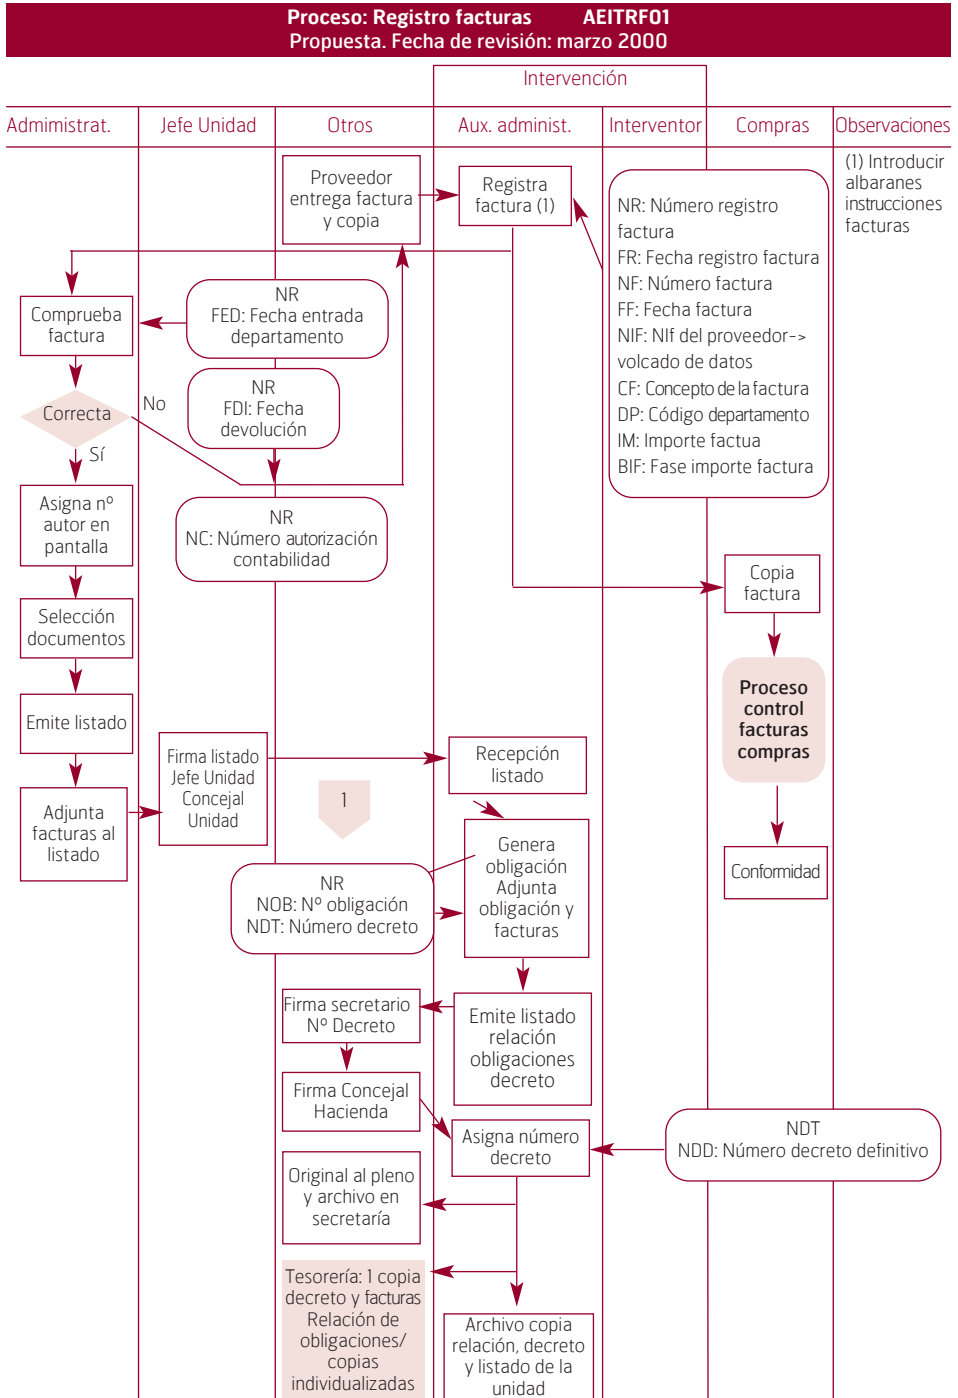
Proceso: Registro facturas AEITRF01
Propuesta. Fecha de revisión: marzo 2000

Intervención

Admimistrat.
Jefe Unidad
Otros
Aux. administ.
Interventor
Compras
Observaciones

(1) Introducir albaranes instrucciones facturas

Proveedor entrega factura y copia

Registra factura (1)

NR: Número registro factura
FR: Fecha registro factura
NF: Número factura
FF: Fecha factura
NIF: NIf del proveedor-> volcado de datos
CF: Concepto de la factura
DP: Código departamento
IM: Importe factua
BIF: Fase importe factura

Comprueba factura

NR
FED: Fecha entrada departamento

Correcta

No

NR
FDI: Fecha devolución

Sí

Asigna nº autor en pantalla

NR
NC: Número autorización contabilidad

Copia factura

Selección documentos

Proceso control facturas compras

Emite listado

Firma listado Jefe Unidad Concejal Unidad

Recepción listado

1

Adjunta facturas al listado

Conformidad

Genera obligación Adjunta obligación y facturas

NR
NOB: Nº obligación
NDT: Número decreto

Firma secretario Nº Decreto

Emite listado relación obligaciones decreto

Firma Concejal Hacienda

Asigna número decreto

NDT
NDD: Número decreto definitivo

Original al pleno y archivo en secretaría

Tesorería: 1 copia decreto y facturas Relación de obligaciones/ copias individualizadas

Archivo copia relación, decreto y listado de la unidad